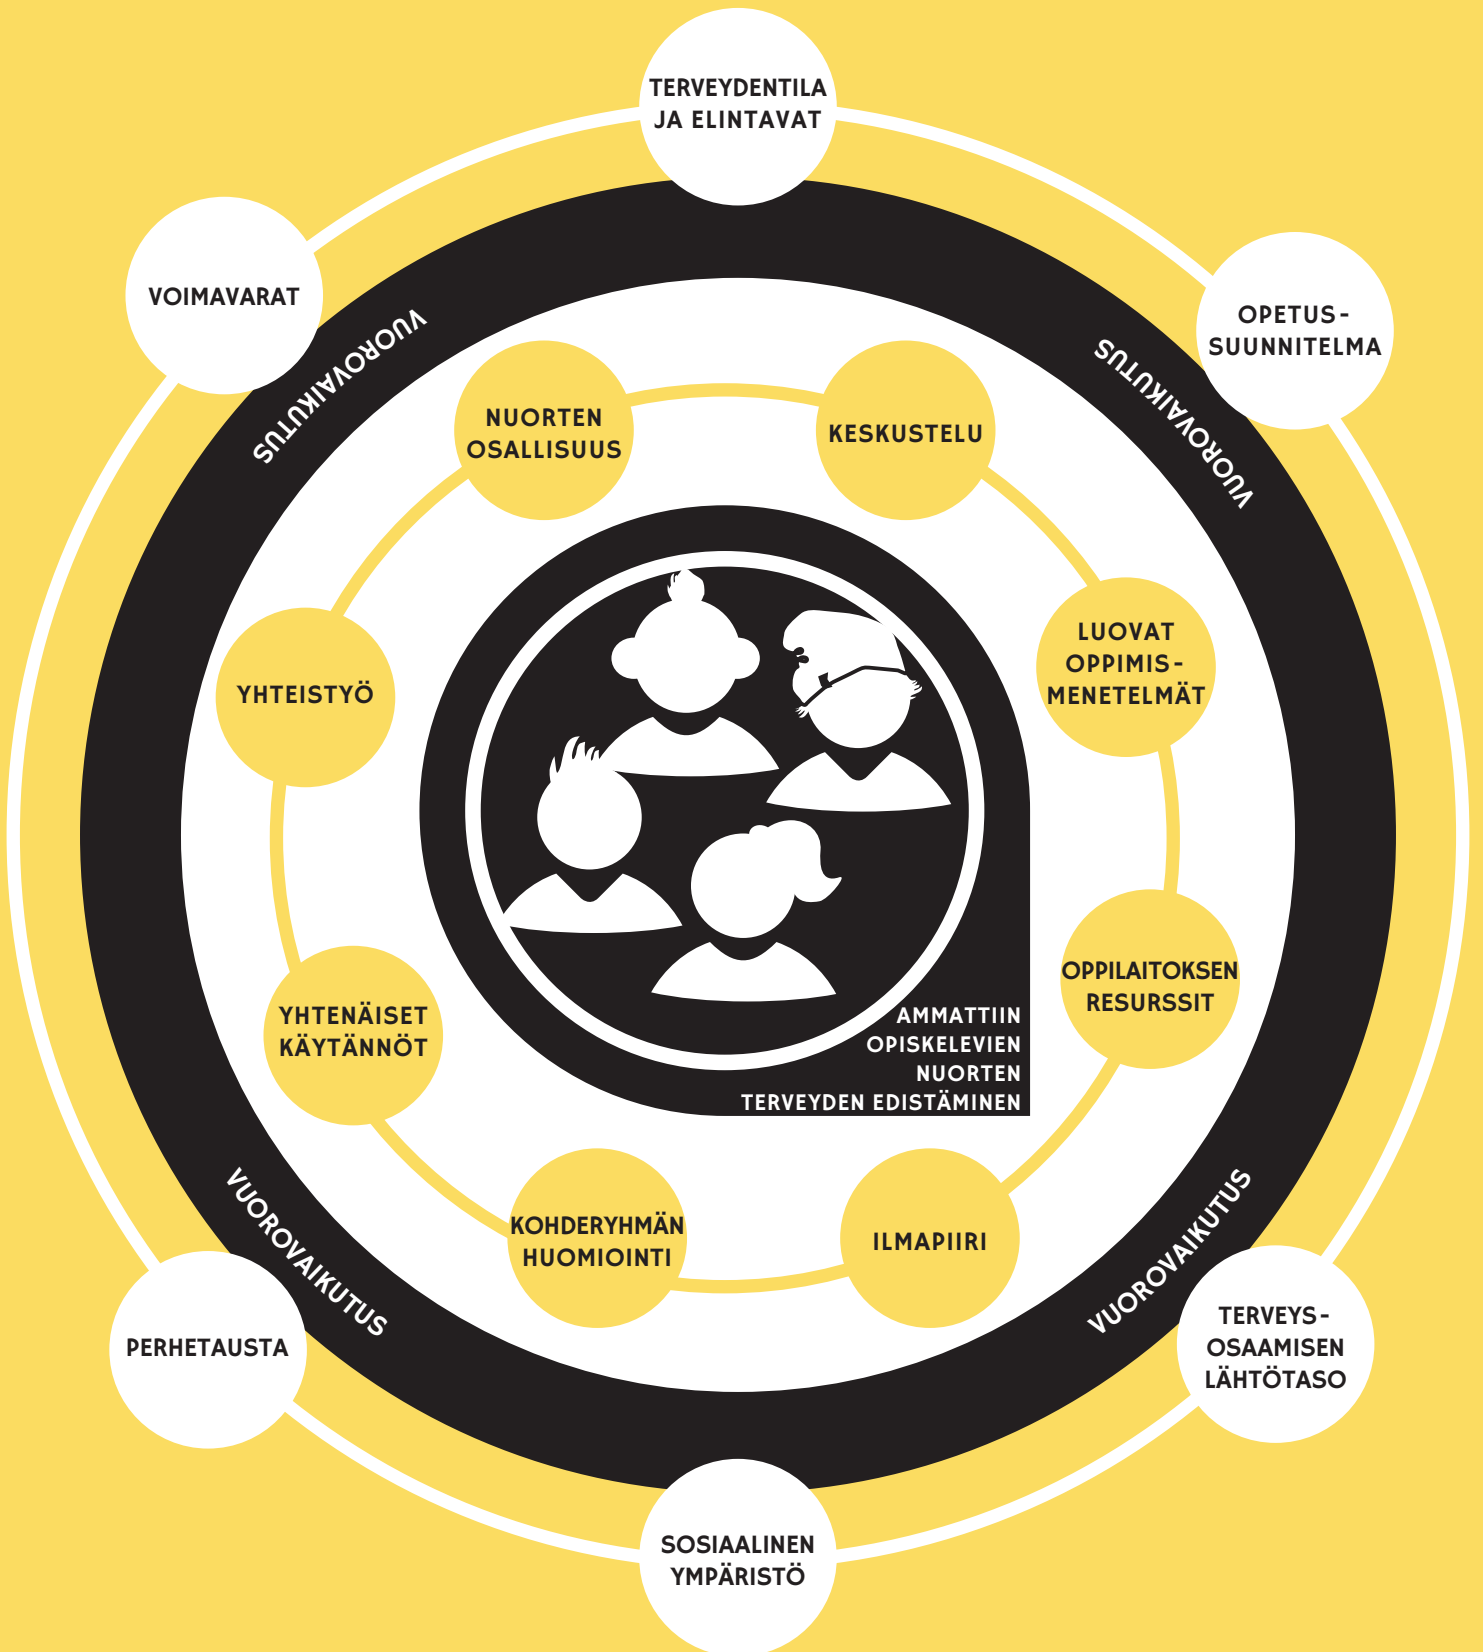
TERVEYDENTILA JA ELINTAVAT

VOIMAVARAT

OPETUS-SUUNNITELMA

VUOROVAIKUTUS

VUOROVAIKUTUS

NUORTEN OSALLISUUS

KESKUSTELU

YHTEISTYÖ

LUOVAT OPPIMIS-MENETELMÄT

OPPILAITOKSEN RESURSSIT

YHTENÄISET KÄYTÄNNÖT

AMMATTIIN OPISKELEVIEN NUORTEN TERVEYDEN EDISTÄMINEN

KOHDERYHMÄN HUOMIOINTI

ILMAPIIRI

VUOROVAIKUTUS

VUOROVAIKUTUS

PERHETAUSTA

TERVEYS-OSAAMISEN LÄHTÖTASO

SOSIAALINEN YMPÄRISTÖ